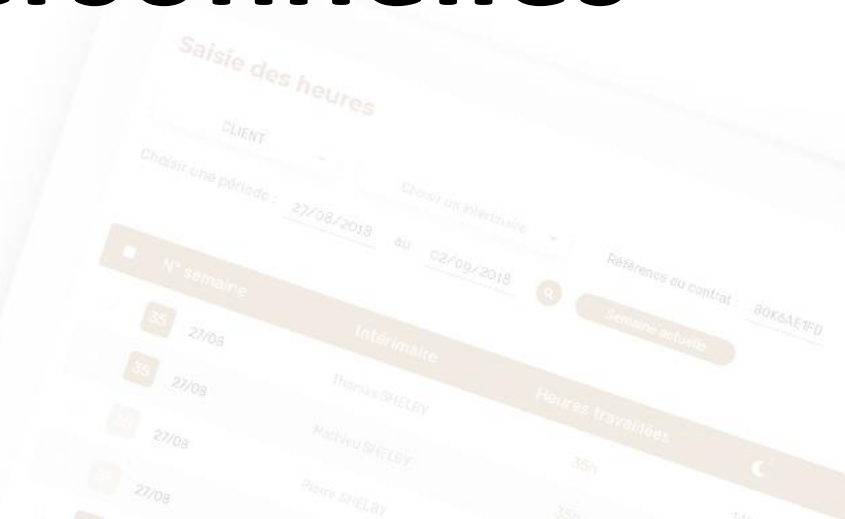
Saisie des heures

CLIENT

Choisir un intérimaire

Choisir une période : 27/08/2018 au 02/09/2018

Référence du contrat : 80K6AE1FD

Semaine actuelle

| N° semaine | | Intérimaire | Heures travaillées |
|---|---|---|---|
| 35 | 27/08 | Thomas SHELBY | |
| 35 | 27/08 | Mathieu SHELBY | 35h |
| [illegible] | 27/08 | Pierre SHELBY | 35h |
| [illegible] | 27/08 | | |